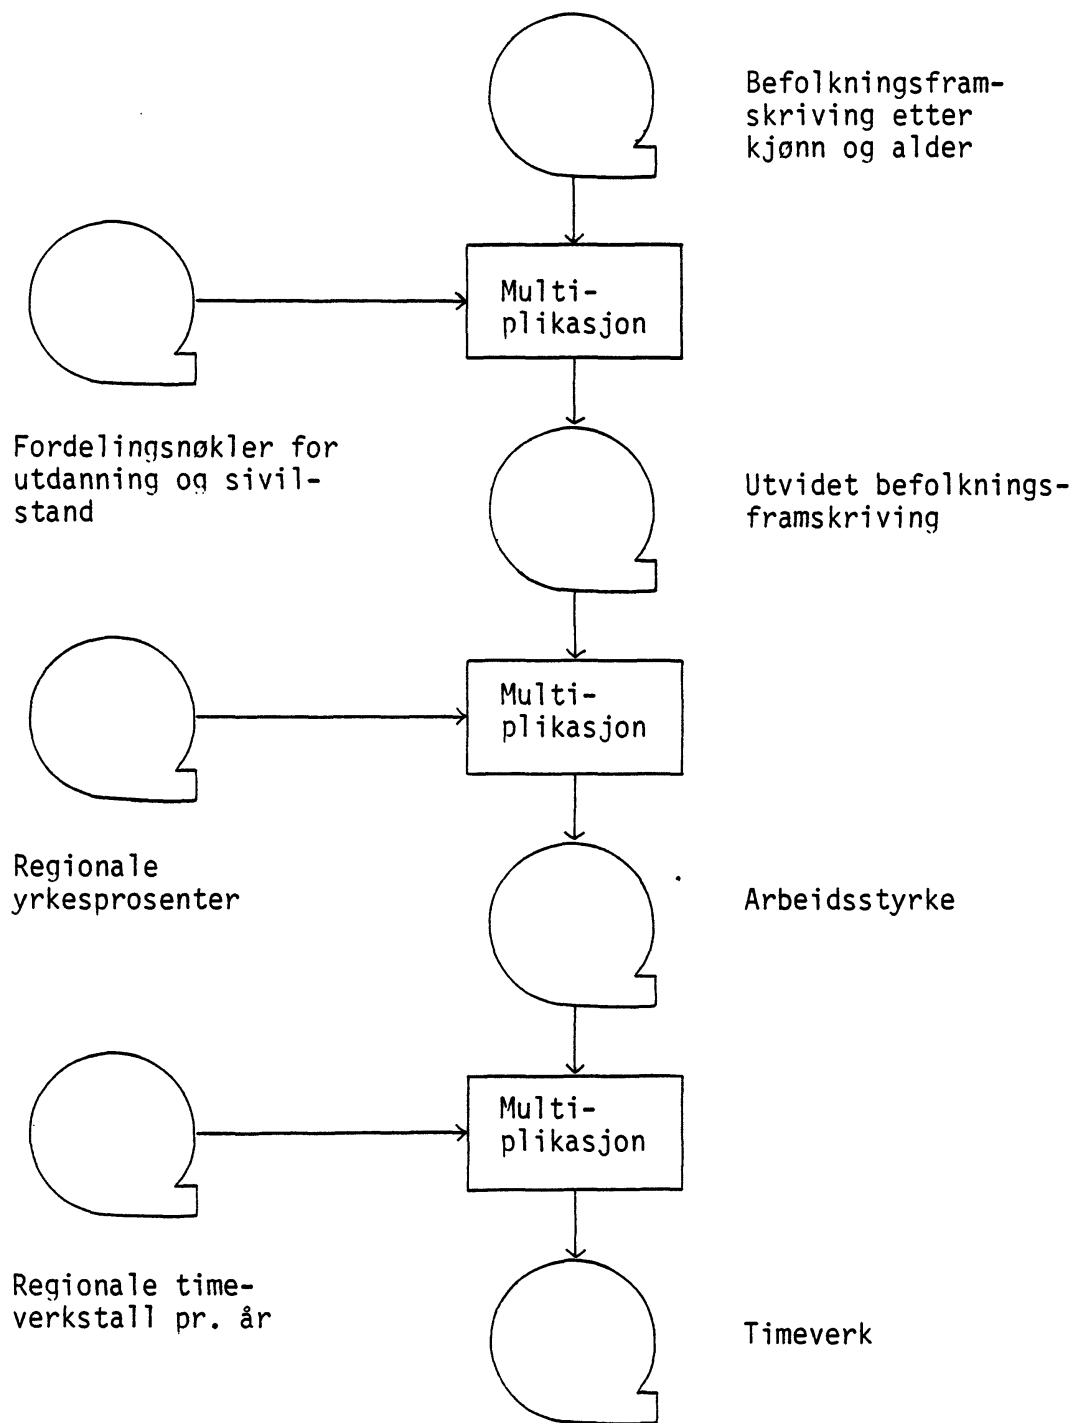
Befolkningsframskriving etter kjønn og alder

Multiplikasjon

Fordelingsnøkler for utdanning og sivilstand

Utvidet befolkningsframskriving

Multiplikasjon

Regionale yrkesprosenter

Arbeidsstyrke

Multiplikasjon

Regionale timeverkstall pr. år

Timeverk